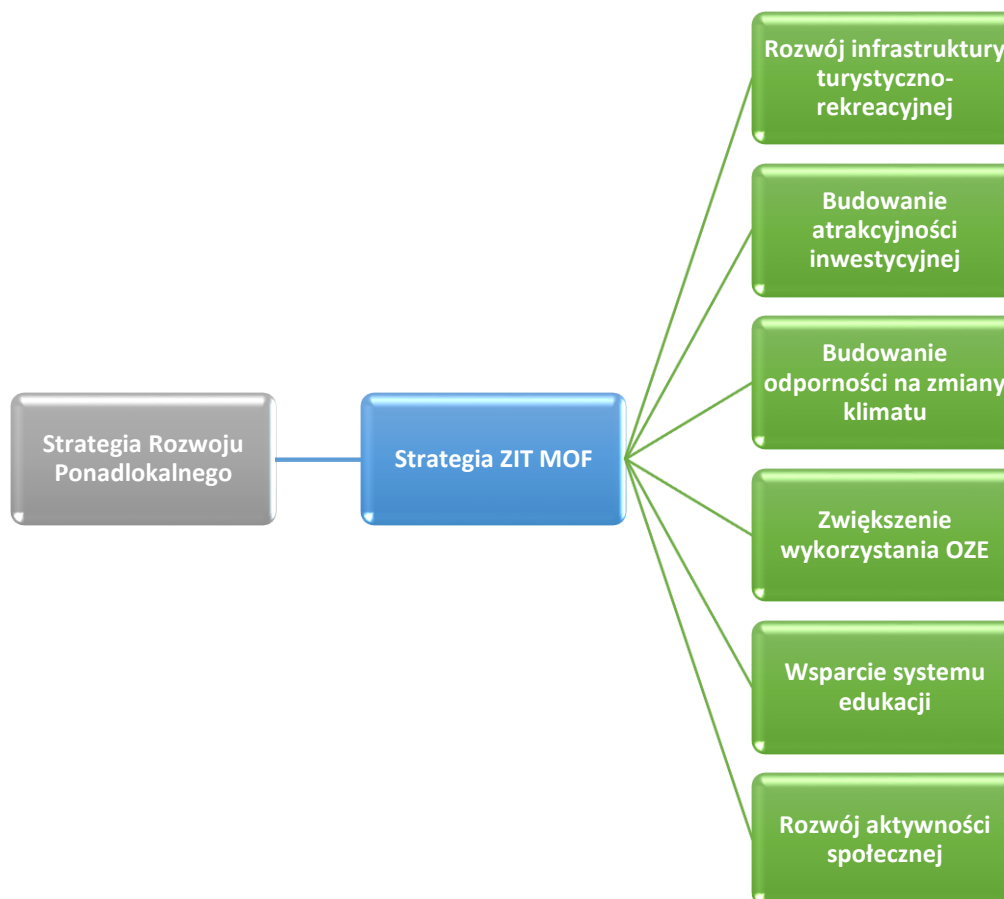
Strategia Rozwoju Ponadlokalnego

Strategia ZIT MOF

Rozwój infrastruktury turystyczno-rekreacyjnej

Budowanie atrakcyjności inwestycyjnej

Budowanie odporności na zmiany klimatu

Zwiększenie wykorzystania OZE

Wsparcie systemu edukacji

Rozwój aktywności społecznej